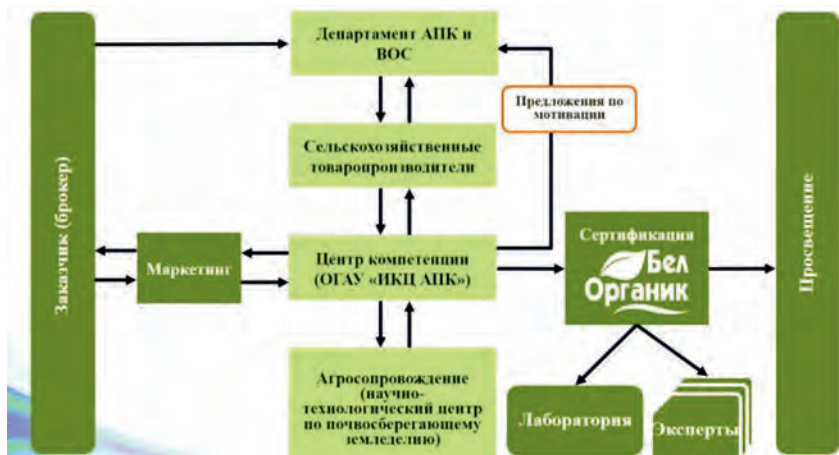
Заказчик (брокер)

Департамент АПК и ВОС

Предложения по мотивации

Сельскохозяйственные товаропроизводители

Маркетинг

Центр компетенции (ОГАУ «ИКЦ АПК»)

Сертификация

Бел Органик

Агросопровождение (научно-технологический центр по почвосберегающему земледелию)

Лаборатория

Эксперты

Просвещение